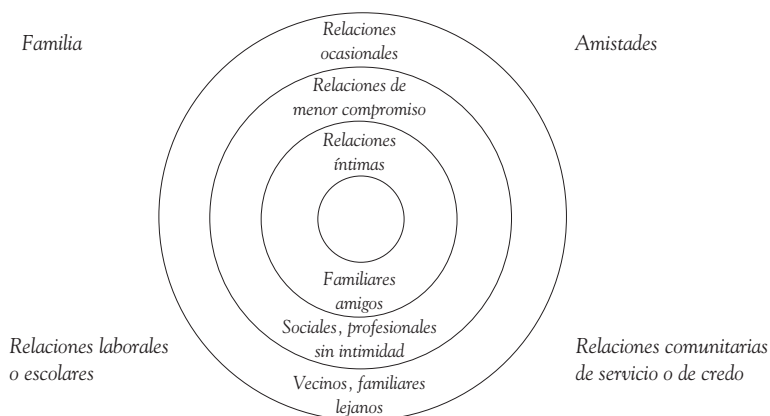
Familia

Amistades

Relaciones ocasionales

Relaciones de menor compromiso

Relaciones íntimas

Familiares amigos

Sociales, profesionales sin intimidad

Vecinos, familiares lejanos

Relaciones laborales o escolares

Relaciones comunitarias de servicio o de credo